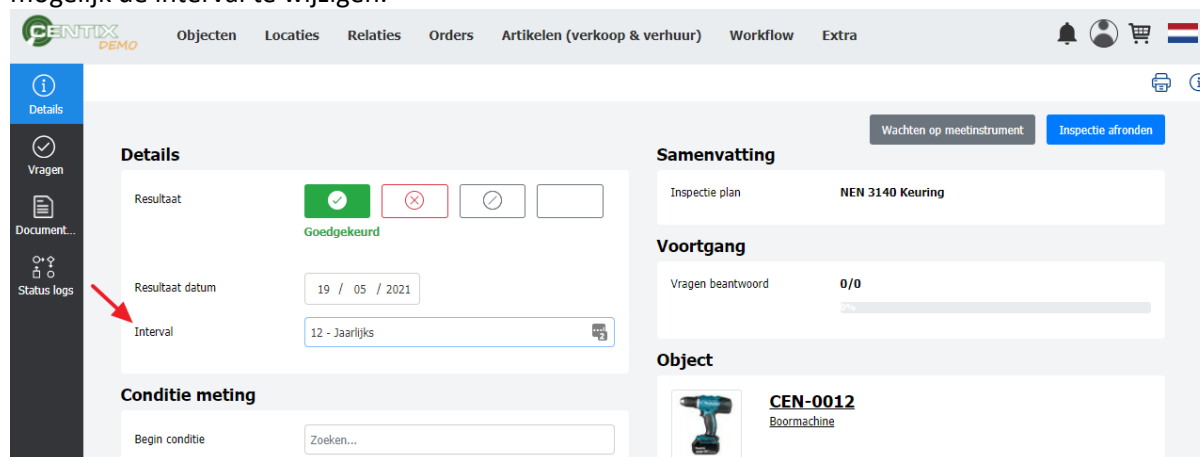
mogelijk de interval te wijzigen.

CENTIX DEMO

Objecten Locaties Relaties Orders Artikelen (verkoop & verhuur) Workflow Extra

Details

Vragen

Document...

Status logs

Wachten op meetinstrument

Inspectie afronden

Details

Resultaat

Goedgekeurd

Resultaat datum 19 / 05 / 2021

Interval 12 - Jaarlijks

Conditie meting

Begin conditie Zoeken...

Samenvatting

Inspectie plan NEN 3140 Keuring

Voortgang

Vragen beantwoord 0/0

0%

Object

CEN-0012

Boormachine